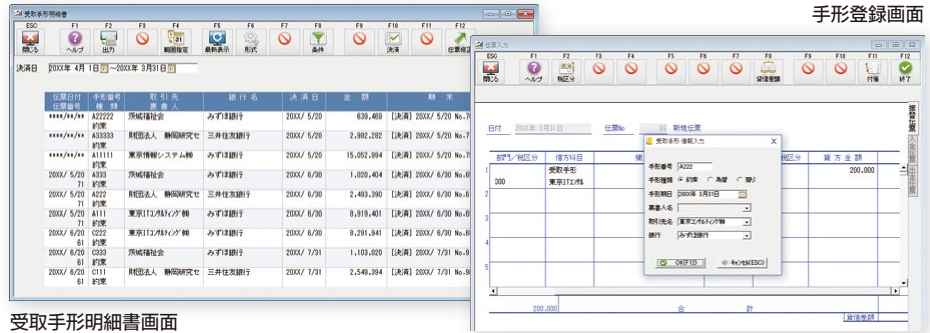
受取手形明細書

ESC 閉じる　F1 ヘルプ　F2 出力　F3　F4 範囲指定　F5 最新表示　F6 形式　F7　F8 条件　F9　F10 決済　F11　F12 伝票修正

決済日 20XX年 4月 1日 ～20XX年 3月31日

| 伝票日付 伝票番号 | 手形番号 種別 | 取引先 裏書人 | 銀行名 | 決済日 | 金額 | 摘要 |
|---|---|---|---|---|---|---|
| ****/**/** | A22222 約束 | 茨城福祉会 | みずほ銀行 | 20XX/ 5/20 | 639,469 | [決済] 20XX/ 5/20 No.7 |
| ****/**/** | A33333 約束 | 財団法人 静岡研究セ | 三井住友銀行 | 20XX/ 5/20 | 2,992,282 | [決済] 20XX/ 5/20 No.7 |
| ****/**/** | A11111 約束 | 東京情報システム(株) | みずほ銀行 | 20XX/ 5/20 | 15,052,994 | [決済] 20XX/ 5/20 No.7 |
| 20XX/ 5/20 71 | A333 約束 | 茨城福祉会 | みずほ銀行 | 20XX/ 6/30 | 1,020,404 | [決済] 20XX/ 6/30 No.8 |
| 20XX/ 5/20 71 | A222 約束 | 財団法人 静岡研究セ | 三井住友銀行 | 20XX/ 6/30 | 2,493,390 | [決済] 20XX/ 6/30 No.8 |
| 20XX/ 5/20 71 | A111 約束 | 東京ITコンサルティング(株) | みずほ銀行 | 20XX/ 6/30 | 8,919,401 | [決済] 20XX/ 6/30 No.8 |
| 20XX/ 6/20 61 | C222 約束 | 財団法人 静岡研究セ | 三井住友銀行 | 20XX/ 6/30 | 8,291,841 | [決済] 20XX/ 6/30 No.8 |
| 20XX/ 6/20 61 | C333 約束 | 茨城福祉会 | みずほ銀行 | 20XX/ 7/31 | 1,103,020 | [決済] 20XX/ 7/31 No.9 |
| 20XX/ 6/20 61 | C111 約束 | 東京ITコンサルティング(株) | みずほ銀行 | 20XX/ 7/31 | 2,549,394 | [決済] 20XX/ 7/31 No.9 |

受取手形明細書画面

手形登録画面

伝票入力

ESC 閉じる　F1 ヘルプ　F2 税区分　F3　F4　F5　F6　F7　F8 貸借履歴　F9　F10　F11 付箋　F12 終了

日付 20XX年 3月31日　伝票No　新規伝票

部門/税区分　借方科目　摘　税区分　貸方金額

1 000 受取手形 東京ITｺﾝｻﾙ 200,000

受取手形 情報入力
手形番号 A222
手形種類 ● 約束 ○ 為替 ○ 電子
手形期日 20XX年 3月31日
裏書人名
取引先名 東京ｺﾝｻﾙﾃｨﾝｸﾞ(株)
銀行 みずほ銀行
OK(F12)　キャンセル(ESC)

200,000　合　計

貸借差額

振替伝票　入金伝票　出金伝票